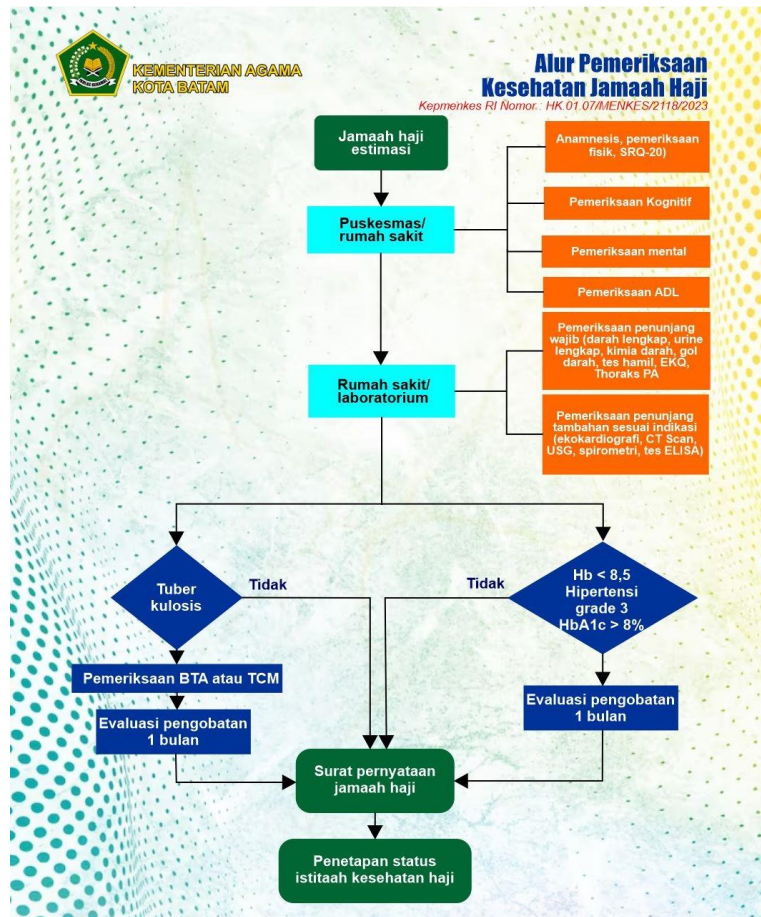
KEMENTERIAN AGAMA
KOTA BATAM

Alur Pemeriksaan
Kesehatan Jamaah Haji
Kepmenkes RI Nomor.: HK 01 07/MENKES/2118/2023

Jamaah haji estimasi

Puskesmas/ rumah sakit

Anamnesis, pemeriksaan fisik, SRQ-20)

Pemeriksaan Kognitif

Pemeriksaan mental

Pemeriksaan ADL

Rumah sakit/ laboratorium

Pemeriksaan penunjang wajib (darah lengkap, urine lengkap, kimia darah, gol darah, tes hamil, EKG, Thoraks PA

Pemeriksaan penunjang tambahan sesuai indikasi (ekokardiografi, CT Scan, USG, spirometri, tes ELISA)

Tuber kulosis

Tidak

Tidak

Hb < 8,5 Hipertensi grade 3 HbA1c > 8%

Pemeriksaan BTA atau TCM

Evaluasi pengobatan 1 bulan

Evaluasi pengobatan 1 bulan

Surat pernyataan jamaah haji

Penetapan status istitaah kesehatan haji